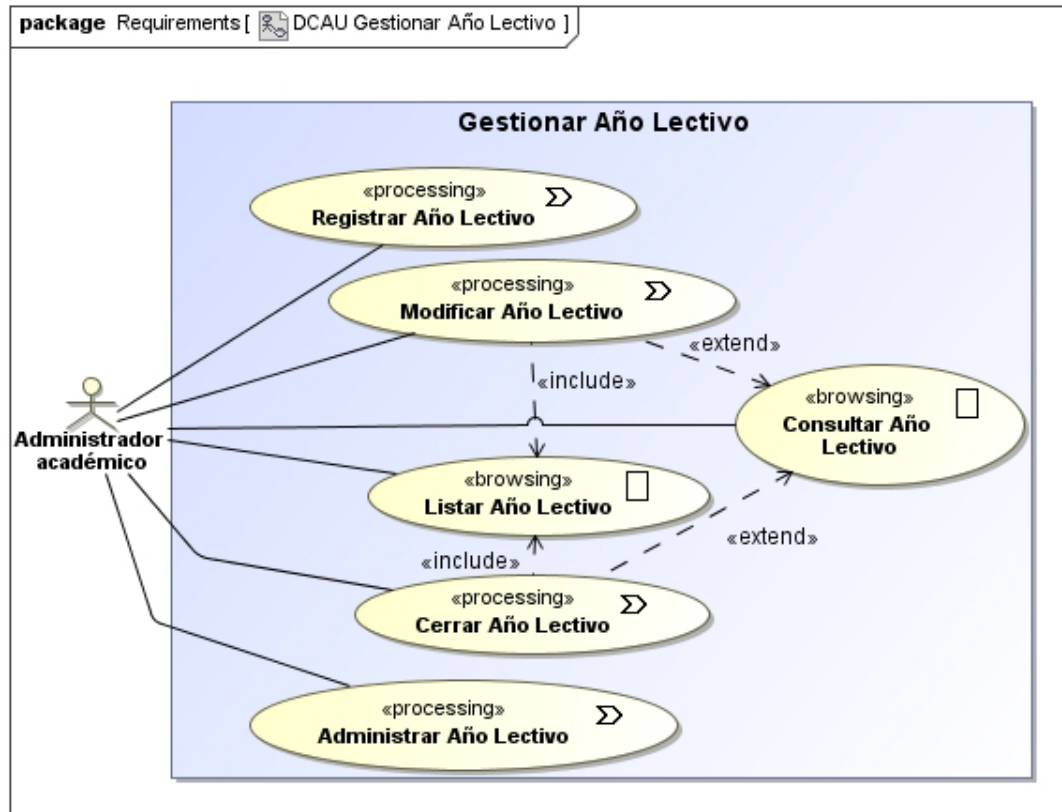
package Requirements [ DCAU Gestionar Año Lectivo ]

Gestionar Año Lectivo

«processing»
Registrar Año Lectivo

«processing»
Modificar Año Lectivo

«extend»

«include»

«browsing»
Consultar Año Lectivo

Administrador académico

«browsing»
Listar Año Lectivo

«extend»

«include»

«processing»
Cerrar Año Lectivo

«processing»
Administrar Año Lectivo